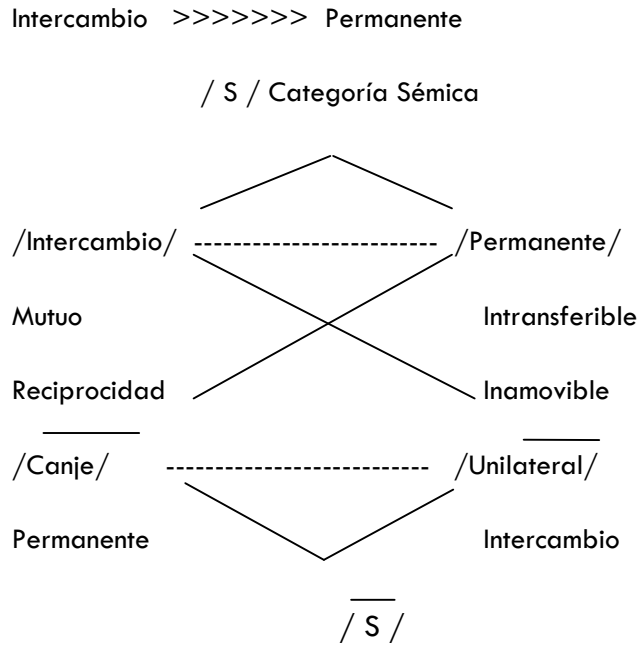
Intercambio >>>>>>> Permanente

/ S / Categoría Sémica

/Intercambio/ ------------------------ /Permanente/

Mutuo Intransferible

Reciprocidad Inamovible

$\overline{\text{/Canje/}}$ -------------------------- $\overline{\text{/Unilateral/}}$

Permanente Intercambio

$/\overline{S}/$